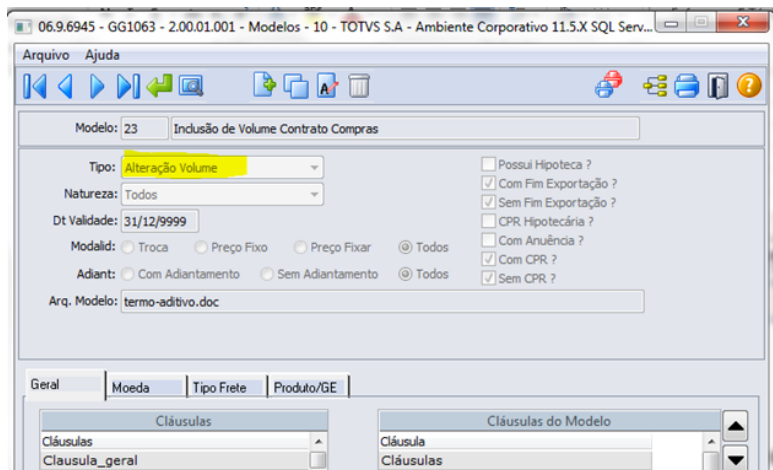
06.9.6945 - GG1063 - 2.00.01.001 - Modelos - 10 - TOTVS S.A - Ambiente Corporativo 11.5.X SQL Serv...

Arquivo Ajuda

Modelo: 23 Inclusão de Volume Contrato Compras

Tipo: Alteração Volume

Natureza: Todos

Dt Validade: 31/12/9999

Modalid: Troca Preço Fixo Preço Fixar Todos

Adiant: Com Adiantamento Sem Adiantamento Todos

Arq. Modelo: termo-aditivo.doc

Possui Hipoteca ?
Com Fim Exportação ?
Sem Fim Exportação ?
CPR Hipotecária ?
Com Anuência ?
Com CPR ?
Sem CPR ?

Geral | Moeda | Tipo Frete | Produto/GE

| Cláusulas |
|---|
| Cláusulas |
| Clausula_geral |

| Cláusulas do Modelo |
|---|
| Cláusula |
| Cláusulas |